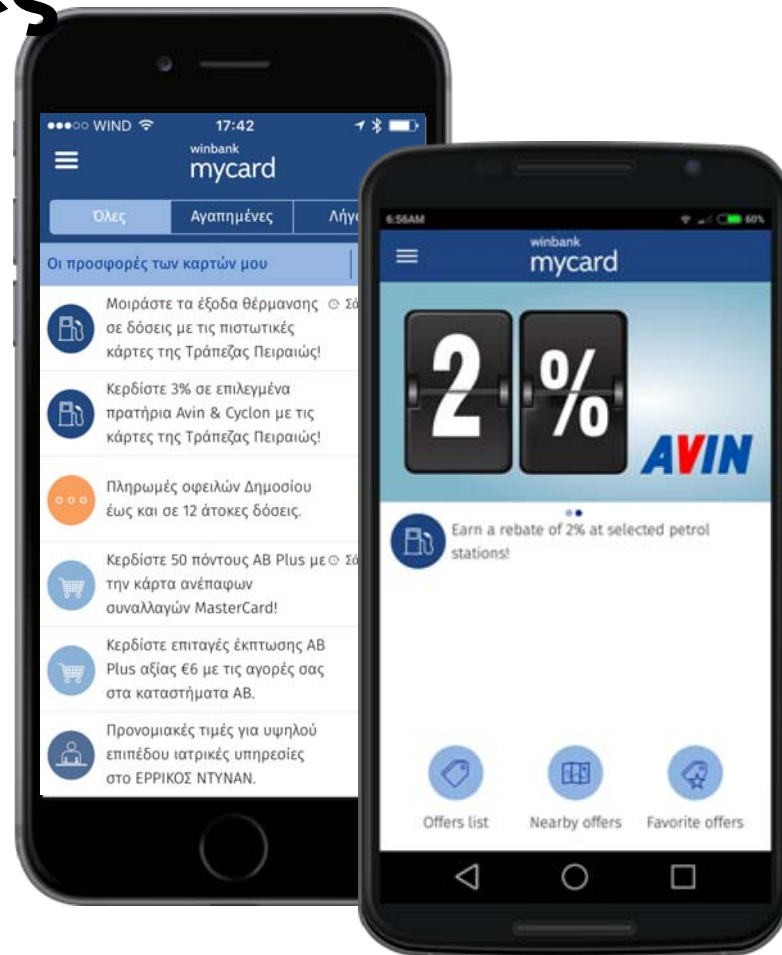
●●●○○ WIND 17:42

winbank
mycard

Όλες | Αγαπημένες | Λήγ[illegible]

Οι προσφορές των καρτών μου

Μοιράστε τα έξοδα θέρμανσης σε δόσεις με τις πιστωτικές κάρτες της Τράπεζας Πειραιώς! Σά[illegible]

Κερδίστε 3% σε επιλεγμένα πρατήρια Avin & Cyclon με τις κάρτες της Τράπεζας Πειραιώς!

Πληρωμές οφειλών Δημοσίου έως και σε 12 άτοκες δόσεις.

Κερδίστε 50 πόντους AB Plus με την κάρτα ανέπαφων συναλλαγών MasterCard! Σά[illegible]

Κερδίστε επιταγές έκπτωσης AB Plus αξίας €6 με τις αγορές σας στα καταστήματα AB.

Προνομιακές τιμές για υψηλού επιπέδου ιατρικές υπηρεσίες στο ΕΡΡΙΚΟΣ ΝΤΥΝΑΝ.

6:56AM 60%

winbank
mycard

2 %

AVIN

Earn a rebate of 2% at selected petrol stations!

Offers list | Nearby offers | Favorite offers